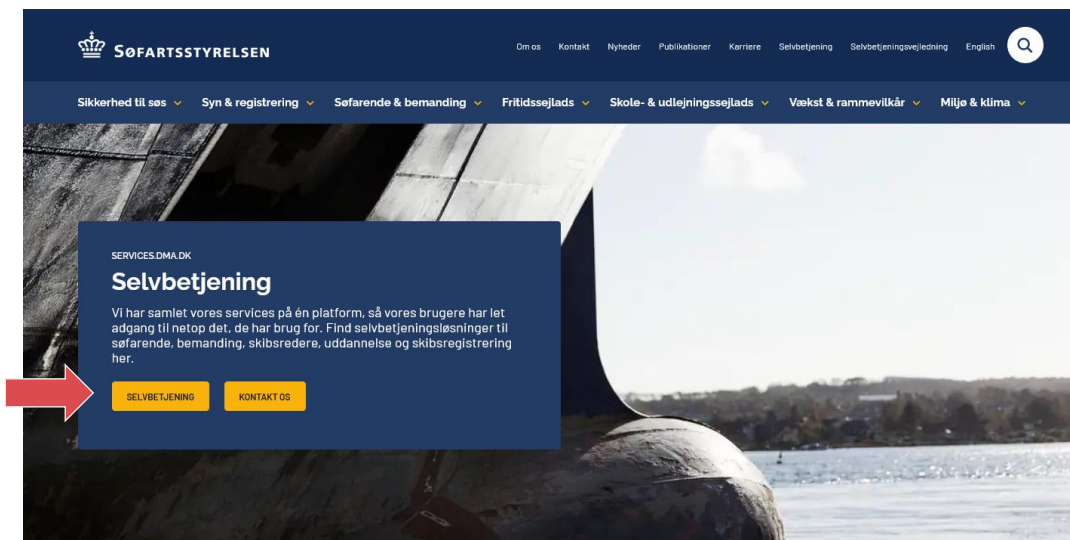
SØFARTSSTYRELSEN

Om os Kontakt Nyheder Publikationer Karriere Selvbetjening Selvbetjeningsvejledning English

Sikkerhed til søs Syn & registrering Søfarende & bemanding Fritidssejlads Skole- & udlejningssejlads Vækst & rammevilkår Miljø & klima

SERVICES.DMA.DK

Selvbetjening

Vi har samlet vores services på én platform, så vores brugere har let adgang til netop det, de har brug for. Find selvbetjeningsløsninger til søfarende, bemanding, skibsredere, uddannelse og skibsregistrering her.

SELVBETJENING KONTAKT OS